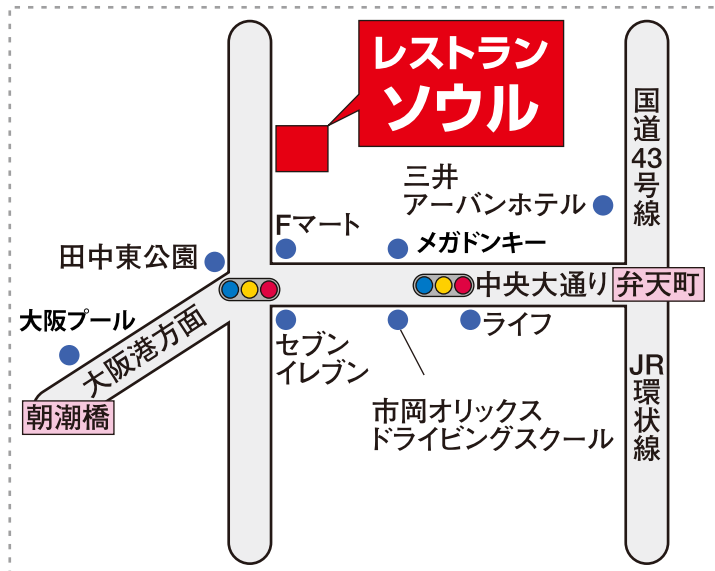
レストラン
ソウル

国道43号線

三井
アーバンホテル

Fマート

メガドンキー

田中東公園

中央大通り

弁天町

大阪プール

大阪港方面

ライフ

セブン
イレブン

JR環状線

朝潮橋

市岡オリックス
ドライビングスクール